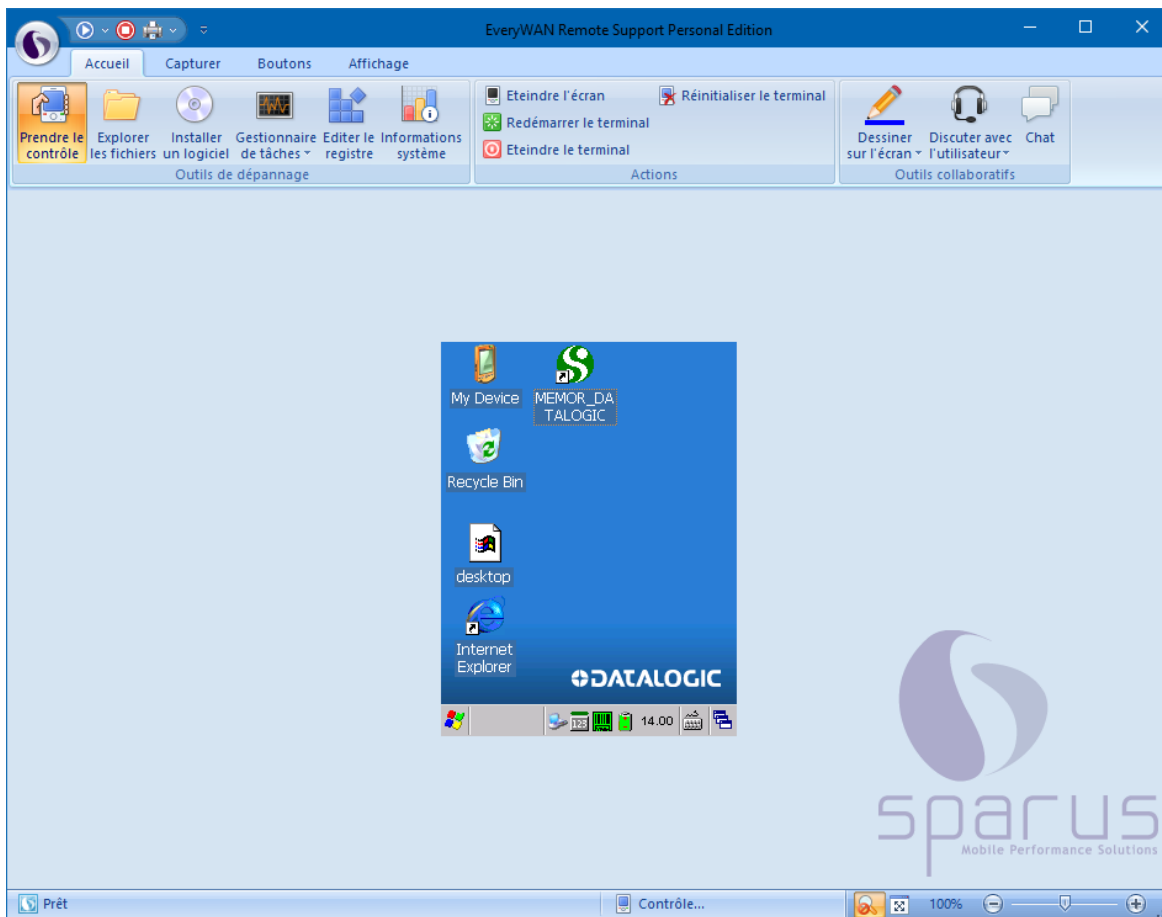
EveryWAN Remote Support Personal Edition

Accueil Capturer Boutons Affichage

Prendre le contrôle
Explorer les fichiers
Installer un logiciel
Gestionnaire de tâches
Editer le registre
Informations système
Outils de dépannage

Eteindre l'écran
Réinitialiser le terminal
Redémarrer le terminal
Eteindre le terminal
Actions

Dessiner sur l'écran
Discuter avec l'utilisateur
Chat
Outils collaboratifs

My Device
MEMOR_DATALOGIC
Recycle Bin
desktop
Internet Explorer
DATALOGIC
14.00

sparus
Mobile Performance Solutions

Prêt
Contrôle...
100%